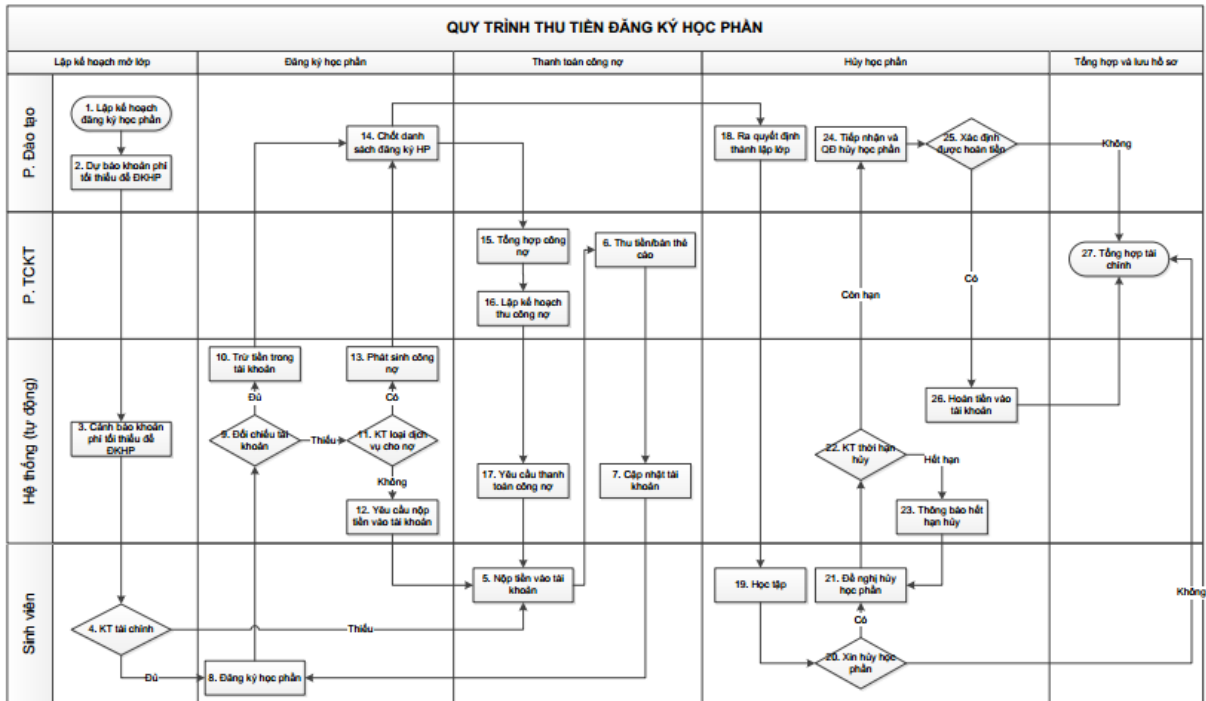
QUY TRÌNH THU TIỀN ĐĂNG KÝ HỌC PHẦN

Lập kế hoạch mở lớp

Đăng ký học phần

Thanh toán công nợ

Hủy học phần

Tổng hợp và lưu hồ sơ

P. Đào tạo

P. TCKT

Hệ thống (tự động)

Sinh viên

1. Lập kế hoạch đăng ký học phần

2. Dự báo khoản phí tối thiểu để ĐKHP

3. Cảnh báo khoản phí tối thiểu để ĐKHP

4. KT tài chính

Đủ

Thiếu

8. Đăng ký học phần

9. Đối chiếu tài khoản

Đủ

10. Trừ tiền trong tài khoản

Thiếu

11. KT loại dịch vụ cho nợ

Có

Không

13. Phát sinh công nợ

12. Yêu cầu nộp tiền vào tài khoản

14. Chốt danh sách đăng ký HP

15. Tổng hợp công nợ

16. Lập kế hoạch thu công nợ

17. Yêu cầu thanh toán công nợ

5. Nộp tiền vào tài khoản

6. Thu tiền/bán thẻ cào

7. Cập nhật tài khoản

18. Ra quyết định thành lập lớp

19. Học tập

20. Xin hủy học phần

Có

21. Đề nghị hủy học phần

22. KT thời hạn hủy

Còn hạn

Hết hạn

23. Thông báo hết hạn hủy

24. Tiếp nhận và QĐ hủy học phần

25. Xác định được hoàn tiền

Có

Không

26. Hoàn tiền vào tài khoản

27. Tổng hợp tài chính

Không